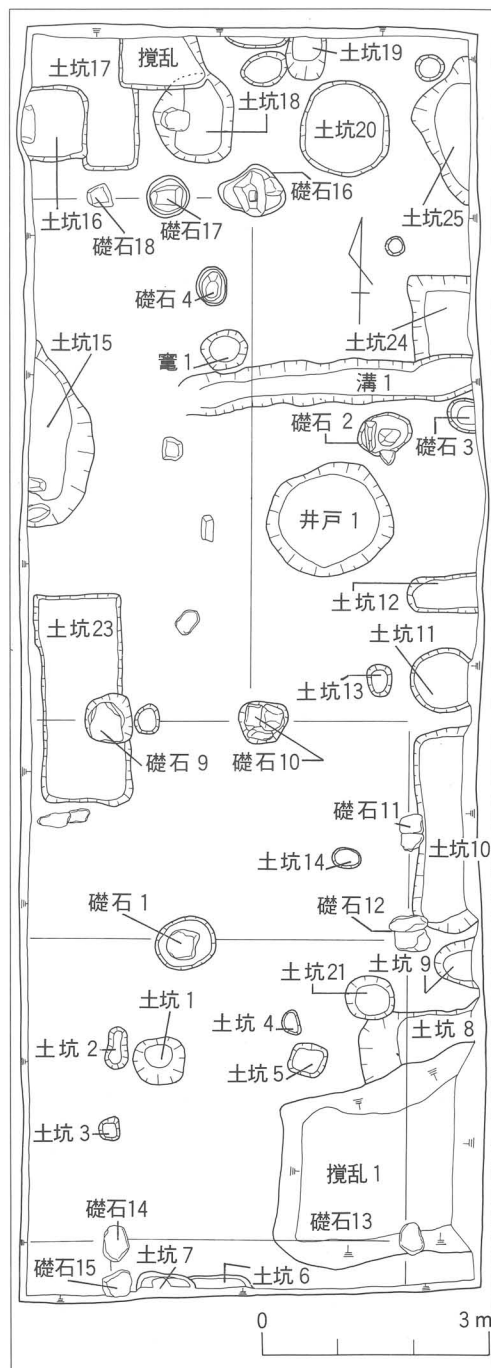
土坑17
撹乱
土坑19
土坑18
土坑20
土坑16
礎石18
礎石17
礎石16
土坑25
礎石 4
土坑24
土坑15
竈 1
溝 1
礎石 2
礎石 3
井戸 1
土坑12
土坑23
土坑11
土坑13
礎石 9
礎石10
礎石11
土坑14
土坑10
礎石 1
礎石12
土坑21
土坑 9
土坑 1
土坑 4
土坑 8
土坑 2
土坑 5
土坑 3
撹乱 1
礎石14
礎石13
礎石15
土坑 7
土坑 6
0
3 m